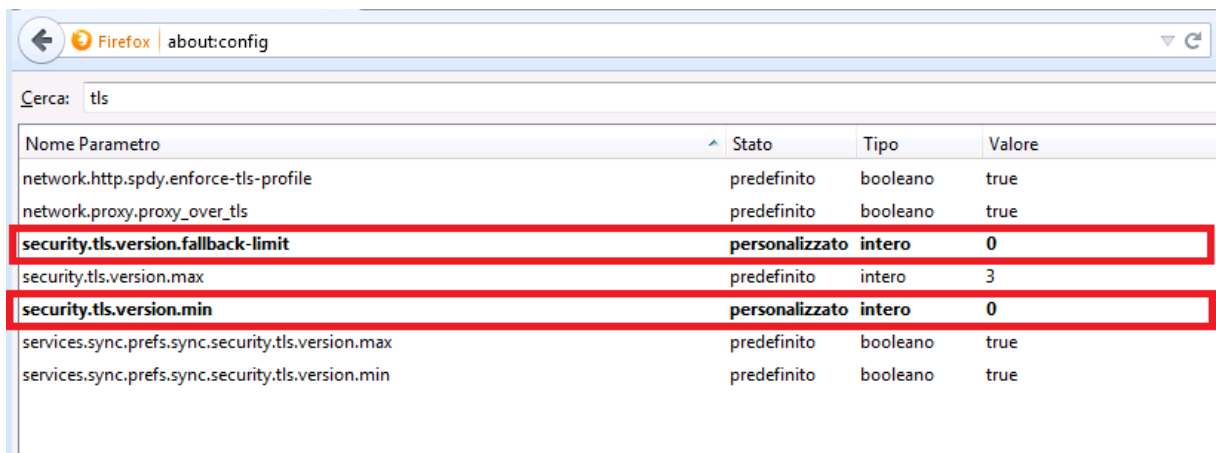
Firefox about:config

Cerca: tls

| Nome Parametro | Stato | Tipo | Valore |
|---|---|---|---|
| network.http.spdy.enforce-tls-profile | predefinito | booleano | true |
| network.proxy.proxy_over_tls | predefinito | booleano | true |
| **security.tls.version.fallback-limit** | **personalizzato** | **intero** | **0** |
| security.tls.version.max | predefinito | intero | 3 |
| **security.tls.version.min** | **personalizzato** | **intero** | **0** |
| services.sync.prefs.sync.security.tls.version.max | predefinito | booleano | true |
| services.sync.prefs.sync.security.tls.version.min | predefinito | booleano | true |